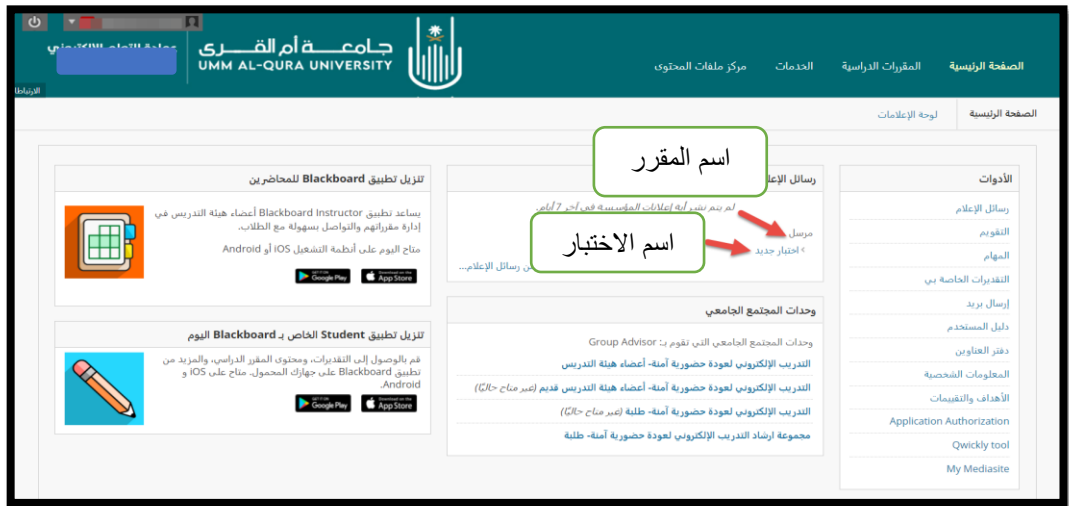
عمادة التعلم الإلكتروني
جامعة أم القرى
UMM AL-QURA UNIVERSITY
الصفحة الرئيسية
المقررات الدراسية
الخدمات
مركز ملفات المحتوى
الارتباط
الصفحة الرئيسية
لوحة الإعلامات

الأدوات
رسائل الإعلام
التقويم
المهام
التقديرات الخاصة بي
إرسال بريد
دليل المستخدم
دفتر العناوين
المعلومات الشخصية
الأهداف والتقييمات
Application Authorization
Qwickly tool
My Mediasite

رسائل الإعلا
لم يتم نشر أية إعلانات المؤسسة في آخر 7 أيام.
مرسل
اختبار جديد
اسم المقرر
اسم الاختبار
...من رسائل الإعلام...

وحدات المجتمع الجامعي
وحدات المجتمع الجامعي التي تقوم بـ: Group Advisor
التدريب الإلكتروني لعودة حضورية آمنة- أعضاء هيئة التدريس
التدريب الإلكتروني لعودة حضورية آمنة- أعضاء هيئة التدريس قديم (غير متاح حاليًا)
التدريب الإلكتروني لعودة حضورية آمنة- طلبة (غير متاح حاليًا)
مجموعة ارشاد التدريب الإلكتروني لعودة حضورية آمنة- طلبة

تنزيل تطبيق Blackboard للمحاضرين
يساعد تطبيق Blackboard Instructor أعضاء هيئة التدريس في إدارة مقرراتهم والتواصل بسهولة مع الطلاب.
متاح اليوم على أنظمة التشغيل iOS أو Android
Google Play
App Store

تنزيل تطبيق Student الخاص بـ Blackboard اليوم
قم بالوصول إلى التقديرات، ومحتوى المقرر الدراسي، والمزيد من تطبيق Blackboard على جهازك المحمول. متاح على iOS و Android.
Google Play
App Store